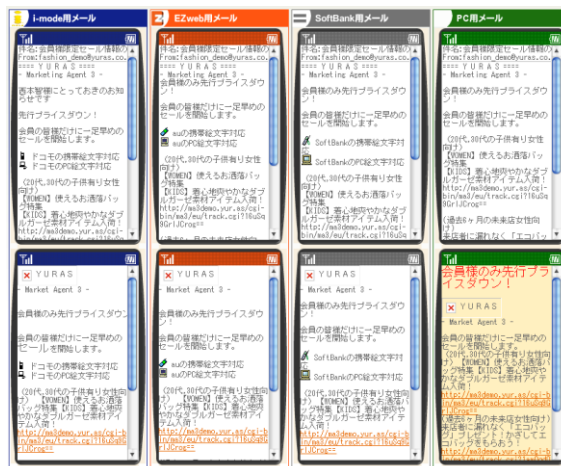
i-mode用メール

件名:会員様限定セール情報の
From:fashion_demo@yuras.co
==== Y U R A S ====
- Marketing Agent 3 -

西本智華にとってあきあのお知らせです

先行プライスダウン!

会員の皆様だけに一足早めのセールを開催します。

ドコモの携帯絵文字対応
ドコモのPC絵文字対応

(20代,30代の子供有り女性向け)
【WOMEN】使えるお洒落バッグ特集
【KIDS】著心地やかなダブルガーゼ素材アイテム入荷!
http://ma3demo.yur.as/cgi-bin/ma3/eu/track.cgi?16u5q9GrlJCrog==

YURAS
- Market Agent 3 -

会員様のみ先行プライスダウン!

会員の皆様だけに一足早めのセールを開催します。

ドコモの携帯絵文字対応
ドコモのPC絵文字対応

(20代,30代の子供有り女性向け)
【WOMEN】使えるお洒落バッグ特集
【KIDS】著心地やかなダブルガーゼ素材アイテム入荷!
http://ma3demo.yur.as/cgi-bin/ma3/eu/track.cgi?16u5q9GrlJCrog==

EZweb用メール

件名:会員様限定セール情報の
From:fashion_demo@yuras.co
==== Y U R A S ====
- Marketing Agent 3 -
会員様のみ先行プライスダウン!

会員の皆様だけに一足早めのセールを開催します。

auの携帯絵文字対応
auのPC絵文字対応

(20代,30代の子供有り女性向け)
【WOMEN】使えるお洒落バッグ特集
【KIDS】著心地やかなダブルガーゼ素材アイテム入荷!
http://ma3demo.yur.as/cgi-bin/ma3/eu/track.cgi?16u5q9GrlJCrog=
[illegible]

YURAS
- Market Agent 3 -

会員様のみ先行プライスダウン!

会員の皆様だけに一足早めのセールを開催します。

auの携帯絵文字対応
auのPC絵文字対応

(20代,30代の子供有り女性向け)
【WOMEN】使えるお洒落バッグ特集
【KIDS】著心地やかなダブルガーゼ素材アイテム入荷!
http://ma3demo.yur.as/cgi-bin/ma3/eu/track.cgi?16u5q9GrlJCrog==

SoftBank用メール

件名:会員様限定セール情報の
From:fashion_demo@yuras.co
==== Y U R A S ====
- Marketing Agent 3 -
会員様のみ先行プライスダウン!

会員の皆様だけに一足早めのセールを開催します。

SoftBankの携帯絵文字対応
SoftBankのPC絵文字対応

(20代,30代の子供有り女性向け)
【WOMEN】使えるお洒落バッグ特集
【KIDS】著心地やかなダブルガーゼ素材アイテム入荷!
http://ma3demo.yur.as/cgi-bin/ma3/eu/track.cgi?16u5q9GrlJCrog=

YURAS
- Market Agent 3 -

会員様のみ先行プライスダウン!

会員の皆様だけに一足早めのセールを開催します。

SoftBankの携帯絵文字対応
SoftBankのPC絵文字対応

(20代,30代の子供有り女性向け)
【WOMEN】使えるお洒落バッグ特集
【KIDS】著心地やかなダブルガーゼ素材アイテム入荷!
http://ma3demo.yur.as/cgi-bin/ma3/eu/track.cgi?16u5q9GrlJCrog==

PC用メール

件名:会員様限定セール情報の
From:fashion_demo@yuras.co
==== Y U R A S ====
- Marketing Agent 3 -
会員様のみ先行プライスダウン!

会員の皆様だけに一足早めのセールを開催します。

(20代,30代の子供有り女性向け)
【WOMEN】使えるお洒落バッグ特集
【KIDS】著心地やかなダブルガーゼ素材アイテム入荷!
http://ma3demo.yur.as/cgi-bin/ma3/eu/track.cgi?16u5q9GrlJCrog==

(過去6ヶ月の未来店女性向け)
来店時に選れなく「エコバッ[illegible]

会員様のみ先行プライスダウン!

- Market Agent 3 -
会員の皆様だけに一足早めのセールを開催します。
(20代,30代の子供有り女性向け)
【WOMEN】使えるお洒落バッグ特集
【KIDS】著心地やかなダブルガーゼ素材アイテム入荷!
http://ma3demo.yur.as/cgi-bin/ma3/eu/track.cgi?16u5q9GrlJCrog==
(過去6ヶ月の未来店女性向け)
来店時に選れなく「エコバッグ」プレゼント!かさばってエコバッグもらおう!
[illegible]